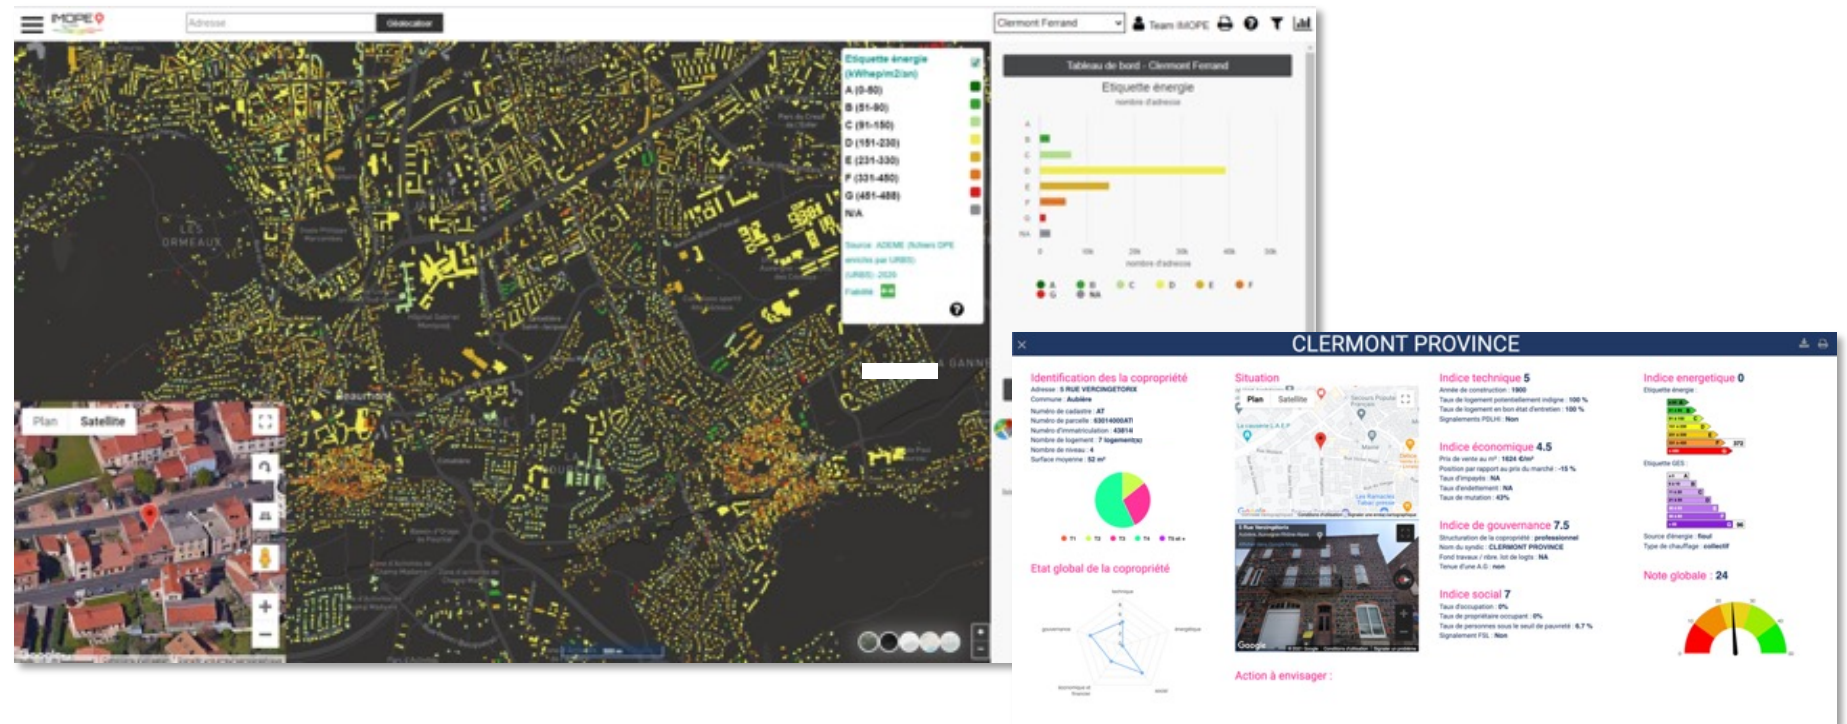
IMOPE

Adresse Géolocaliser

Clermont Ferrand Team IMOPE

Etiquette énergie (kWhep/m2/an)
A (0-50)
B (51-90)
C (91-150)
D (151-230)
E (231-330)
F (331-450)
G (451-488)
N/A

Source: ADEME (fichiers DPE enrichis par URBS) (URBS) - 2020
Fiabilité

LES ORMEAUX

Beaumont

Plan Satellite

Tableau de bord - Clermont Ferrand

Etiquette énergie
nombre d'adresse

A
B
C
D
E
F
G
N/A

0 10k 20k 30k 40k 50k
nombre d'adresse

A B C D E F G N/A

CLERMONT PROVINCE

Identification des la copropriété
Adresse : 5 RUE VERCINGETORIX
Commune : Aubière
Numéro de cadastre : AT
Numéro de parcelle : 63014000AT
Numéro d'immatriculation : 43814
Nombre de logement : 7 logement(s)
Nombre de niveau : 4
Surface moyenne : 52 m²

Etat global de la copropriété
technique
énergétique
social
économique et financier
gouvernance

Situation
Plan Satellite

Action à envisager :

Indice technique 5
Année de construction : 1900
Taux de logement potentiellement indigne : 100 %
Taux de logement en bon état d'entretien : 100 %
Signalements PDLHI : Non

Indice économique 4.5
Prix de vente au m² : 1624 €/m²
Position par rapport au prix du marché : -15 %
Taux d'impayés : NA
Taux d'endettement : NA
Taux de mutation : 43%

Indice de gouvernance 7.5
Structuration de la copropriété : professionnel
Nom du syndic : CLERMONT PROVINCE
Fond travaux / nbre. lot de logts : NA
Tenue d'une A.G : non

Indice social 7
Taux d'occupation : 0%
Taux de propriétaire occupant : 0%
Taux de personnes sous le seuil de pauvreté : 6.7 %
Signalement FSL : Non

Indice energetique 0
Etiquette énergie
Etiquette GES
Source d'énergie : fioul
Type de chauffage : collectif

Note globale : 24